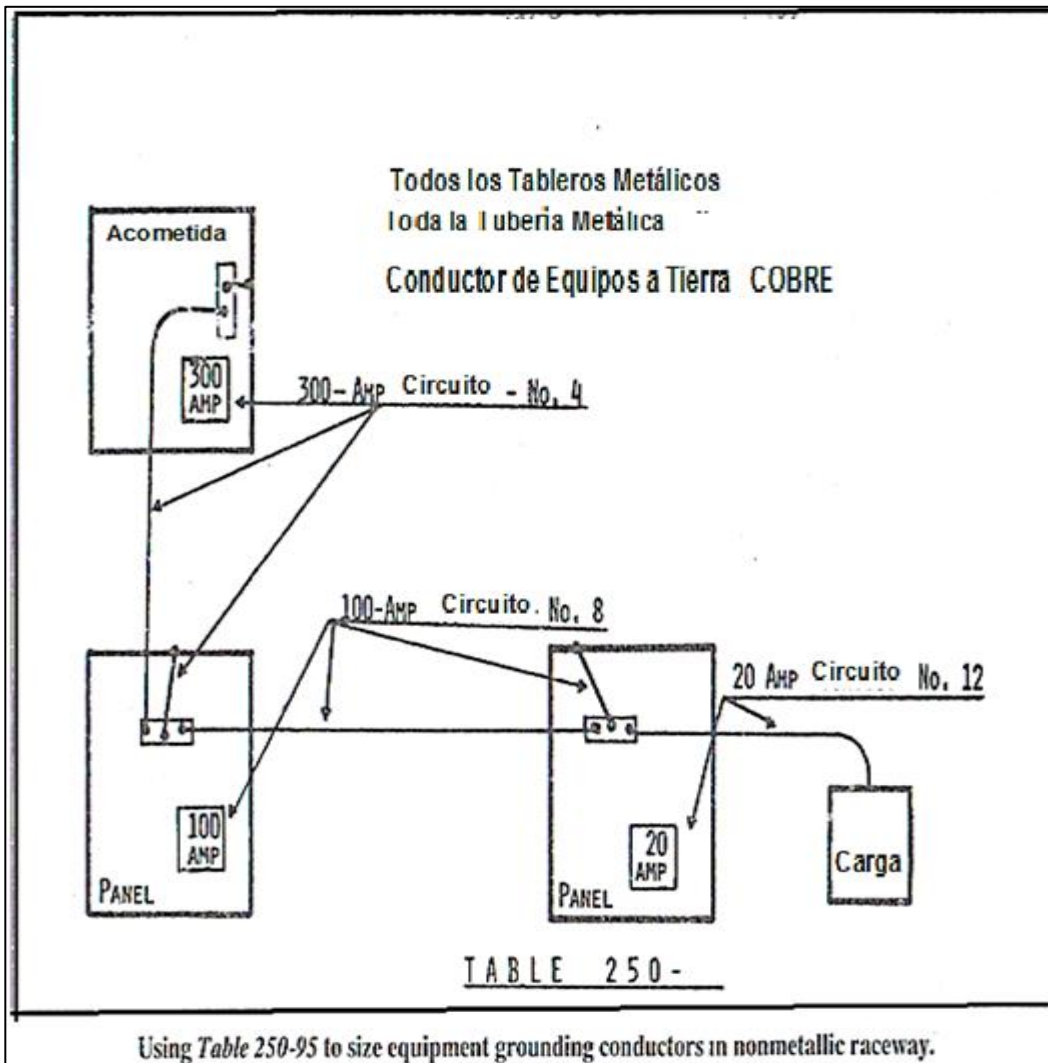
Todos los Tableros Metálicos
Ioda la Iuberia Metálica

Conductor de Equipos a Tierra COBRE

Acometida

300 AMP

300-AMP Circuito - No. 4

100-AMP Circuito. No. 8

20 AMP Circuito No. 12

100 AMP

PANEL

20 AMP

PANEL

Carga

TABLE 250-

Using *Table 250-95* to size equipment grounding conductors in nonmetallic raceway.